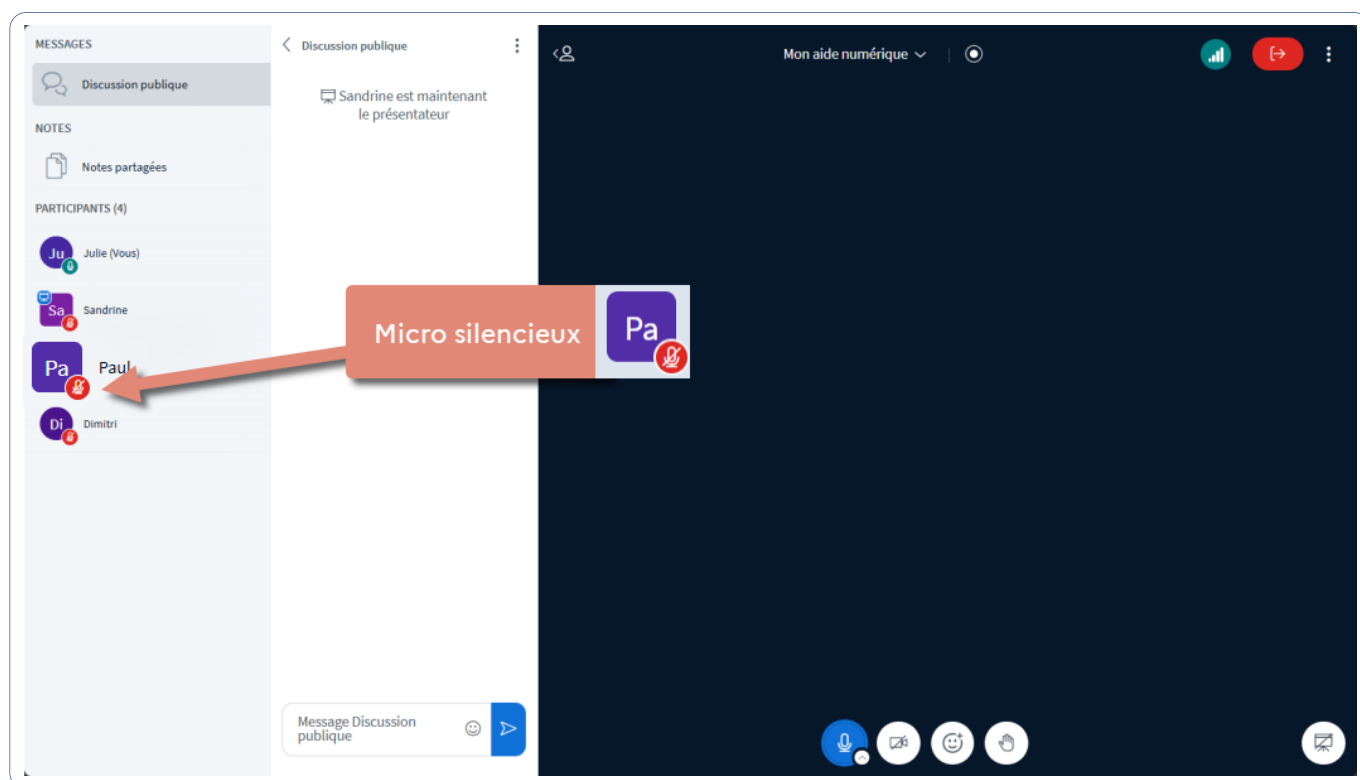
MESSAGES

Discussion publique

NOTES

Notes partagées

PARTICIPANTS (4)

Ju Julie (Vous)

Sa Sandrine

Pa Paul

Di Dimitri

Discussion publique

Sandrine est maintenant le présentateur

Micro silencieux

Pa

Mon aide numérique

Message Discussion publique